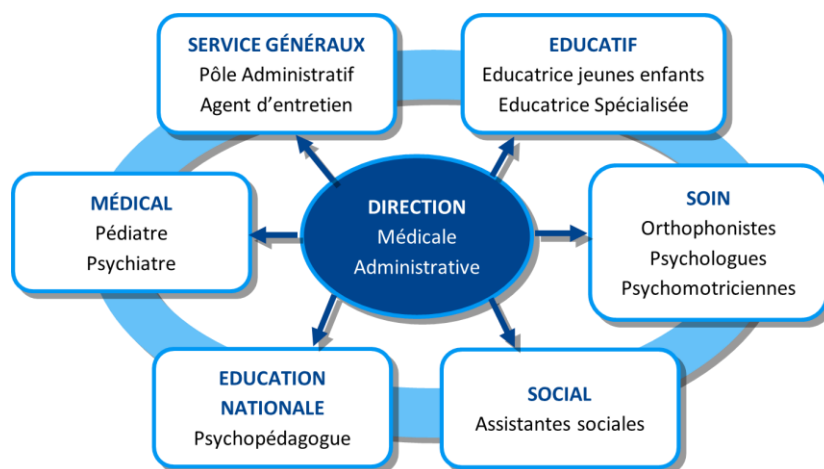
SERVICE GÉNÉRAUX
Pôle Administratif
Agent d’entretien

EDUCATIF
Educatrice jeunes enfants
Educatrice Spécialisée

MÉDICAL
Pédiatre
Psychiatre

DIRECTION
Médicale
Administrative

SOIN
Orthophonistes
Psychologues
Psychomotriciennes

EDUCATION NATIONALE
Psychopédagogue

SOCIAL
Assistantes sociales